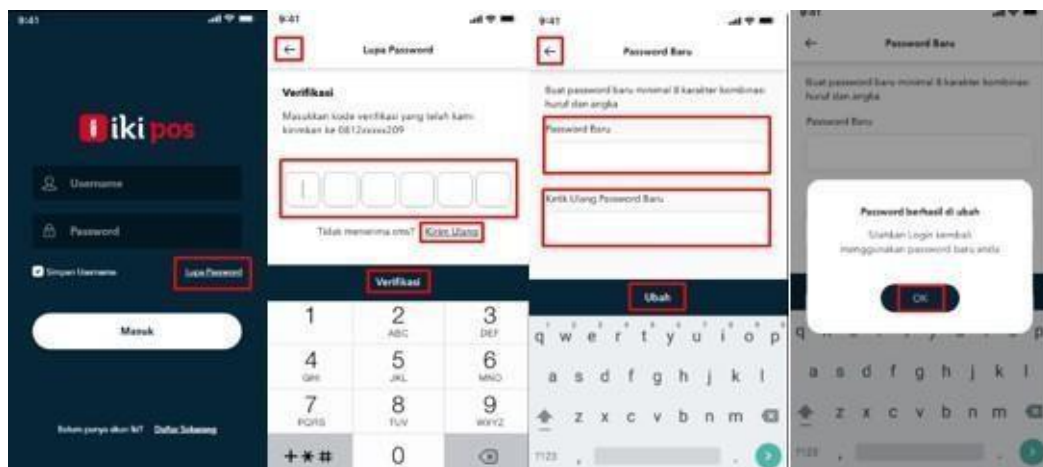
9:41

iki pos

Username

Password

Simpan Username

Lupa Password

Masuk

Belum punya akun iki? Daftar Sekarang

9:41

Lupa Password

Verifikasi

Masukkan kode verifikasi yang telah kami kirimkan ke 0812xxxxx209

Tidak menerima sms? Kirim Ulang

Verifikasi

1
2 ABC
3 DEF
4 GHI
5 JKL
6 MNO
7 PQRS
8 TUV
9 WXYZ
+ * #
0

9:41

Password Baru

Buat password baru minimal 8 karakter kombinasi huruf dan angka

Password Baru

Ketik Ulang Password Baru

Ubah

q w e r t y u i o p
a s d f g h j k l
z x c v b n m
?123

9:41

Password Baru

Buat password baru minimal 8 karakter kombinasi huruf dan angka

Password Baru

Password berhasil di ubah

Silahkan Login kembali menggunakan password baru anda

OK

q w e r t y u i o p
a s d f g h j k l
z x c v b n m
?123